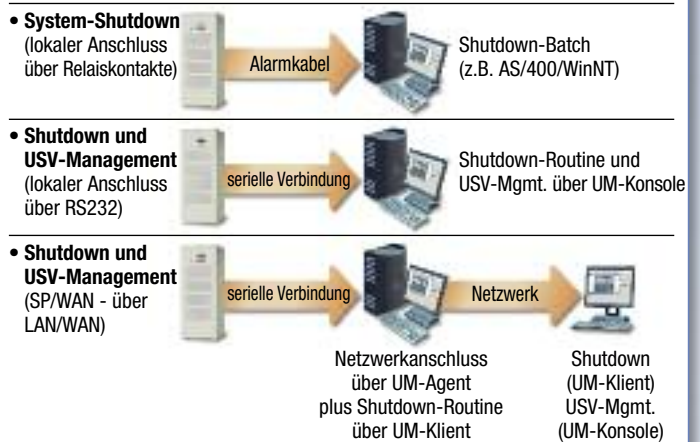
• **System-Shutdown** (lokaler Anschluss über Relaiskontakte)

Alarmkabel

Shutdown-Batch (z.B. AS/400/WinNT)

• **Shutdown und USV-Management** (lokaler Anschluss über RS232)

serielle Verbindung

Shutdown-Routine und USV-Mgmt. über UM-Konsole

• **Shutdown und USV-Management** (SP/WAN - über LAN/WAN)

serielle Verbindung

Netzwerk

Netzwerkanschluss über UM-Agent plus Shutdown-Routine über UM-Klient

Shutdown (UM-Klient) USV-Mgmt. (UM-Konsole)